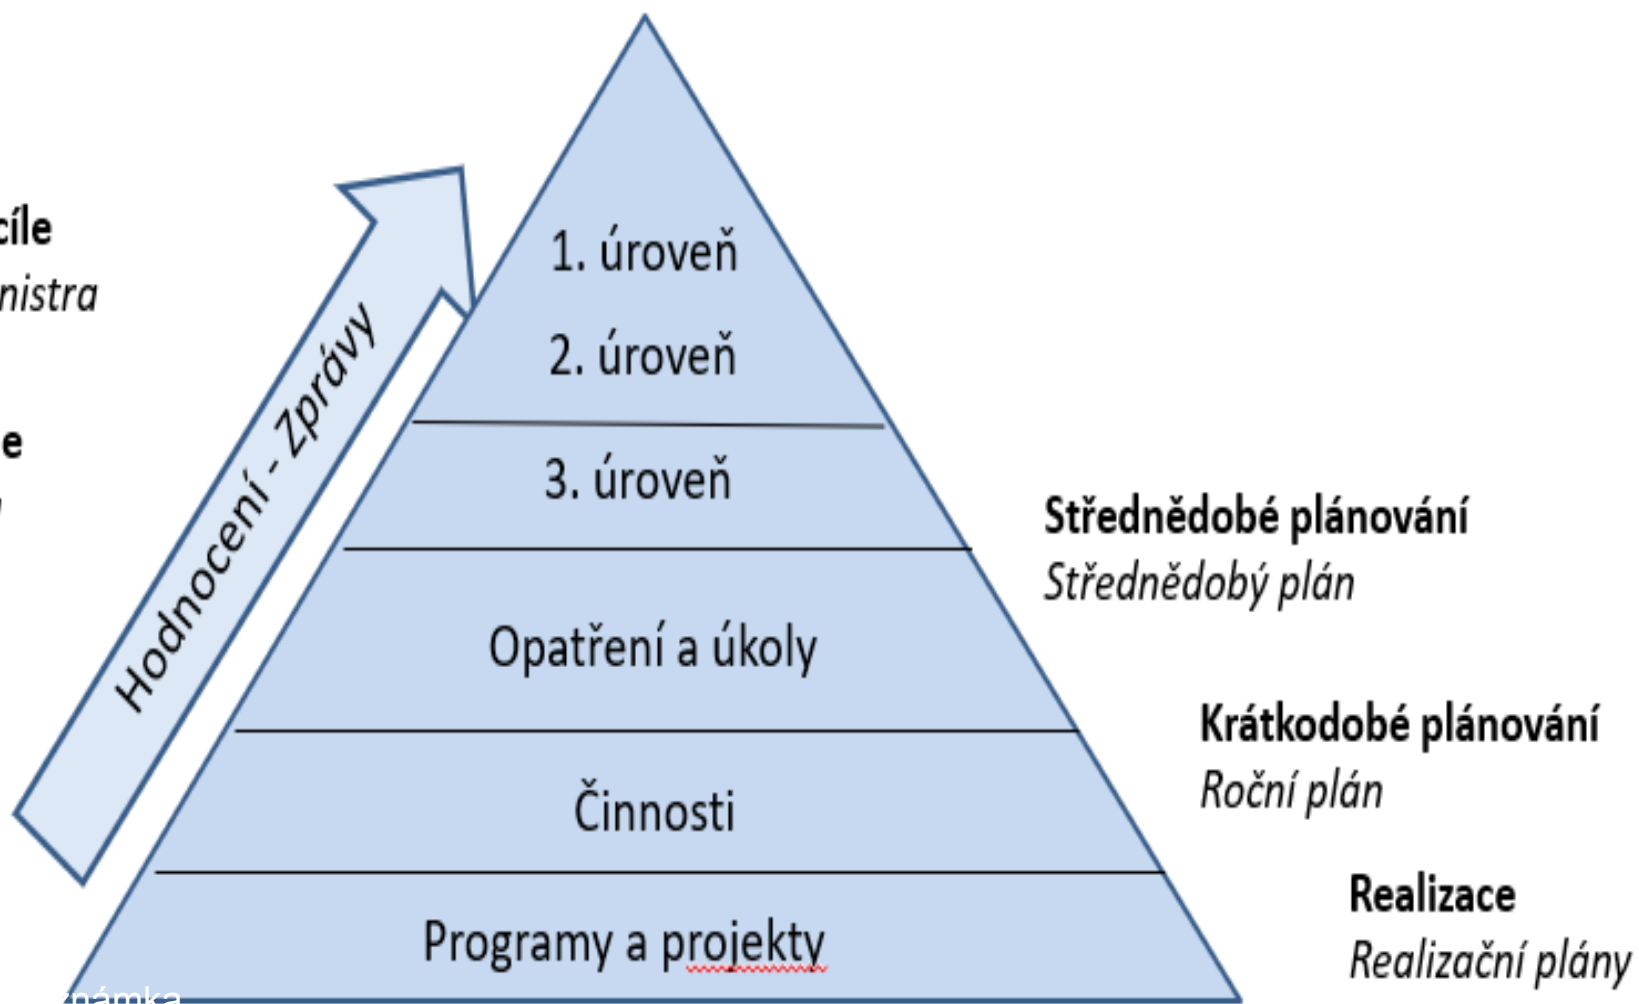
cíle
nistra

e

Hodnocení - Zprávy

1. úroveň

2. úroveň

3. úroveň

Opatření a úkoly

Činnosti

Programy a projekty

Střednědobé plánování
Střednědobý plán

Krátkodobé plánování
Roční plán

Realizace
Realizační plány

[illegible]námka